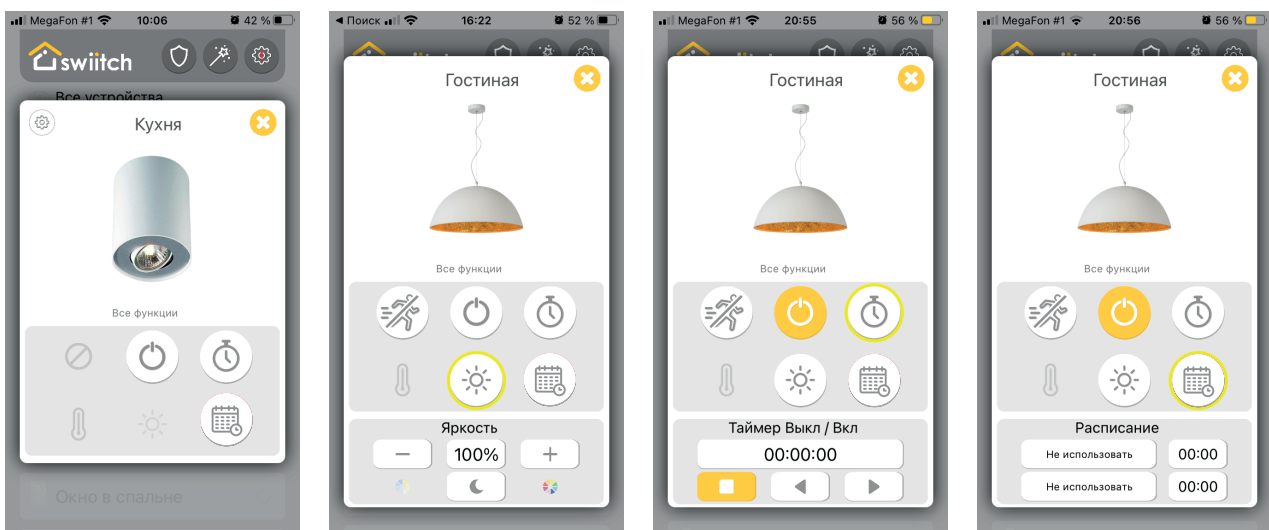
MegaFon #1 10:06 42 %

swiitch

Все устройства

Кухня

Все функции

Окно в спальне

◀ Поиск 16:22 52 %

Гостиная

Все функции

Яркость

−

100%

+

MegaFon #1 20:55 56 %

Гостиная

Все функции

Таймер Выкл / Вкл

00:00:00

MegaFon #1 20:56 56 %

Гостиная

Все функции

Расписание

Не использовать

00:00

Не использовать

00:00